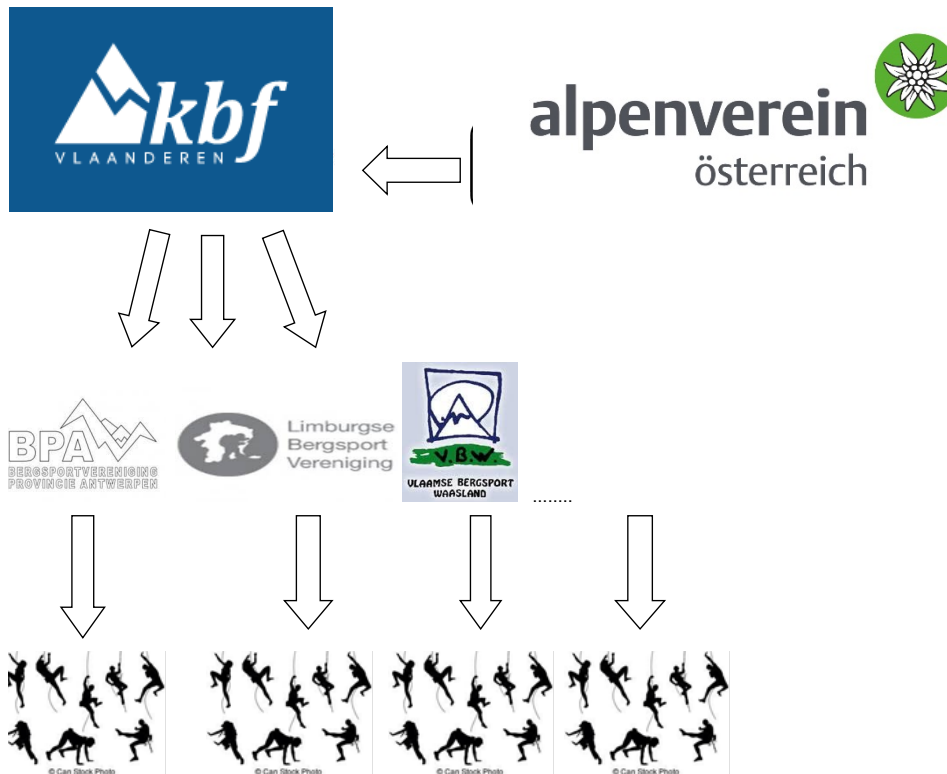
kbf
VLAANDEREN

alpenverein
österreich

BPA
BERGSPORTVERENIGING
PROVINCIE ANTWERPEN

Limburgse
Bergsport
Vereniging

V.B.W.
VLAAMSE BERGSPORT
WAASLAND

........

© Can Stock Photo

© Can Stock Photo

© Can Stock Photo

© Can Stock Photo